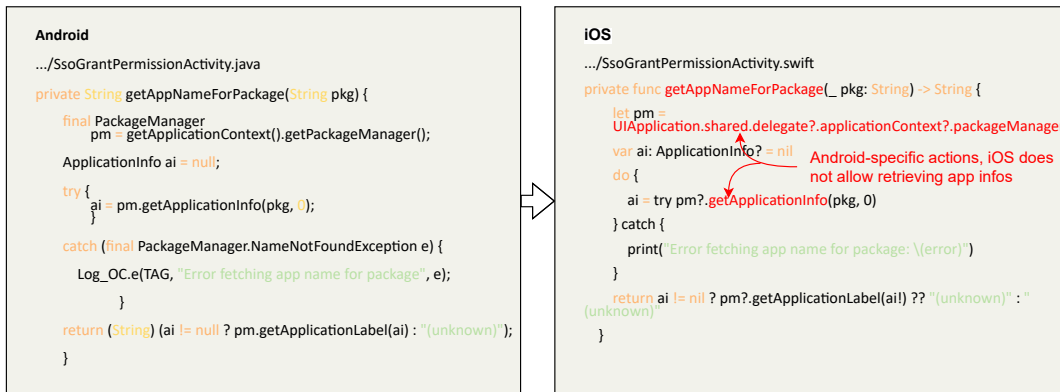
Android

.../SsoGrantPermissionActivity.java

private String getAppNameForPackage(String pkg) {

final PackageManager pm = getApplicationContext().getPackageManager();

ApplicationInfo ai = null;

try {
ai = pm.getApplicationInfo(pkg, 0);
}

catch (final PackageManager.NameNotFoundException e) {

Log_OC.e(TAG, "Error fetching app name for package", e);

}

return (String) (ai != null ? pm.getApplicationLabel(ai) : "(unknown)");

}

iOS

.../SsoGrantPermissionActivity.swift

private func getAppNameForPackage(_ pkg: String) -> String {

let pm =
UIApplication.shared.delegate?.applicationContext?.packageManage

var ai: ApplicationInfo? = nil

Android-specific actions, iOS does not allow retrieving app infos

do {

ai = try pm?.getApplicationInfo(pkg, 0)

} catch {

print("Error fetching app name for package: \(error)")

}

return ai != nil ? pm?.getApplicationLabel(ai!) ?? "(unknown)" : "(unknown)"

}